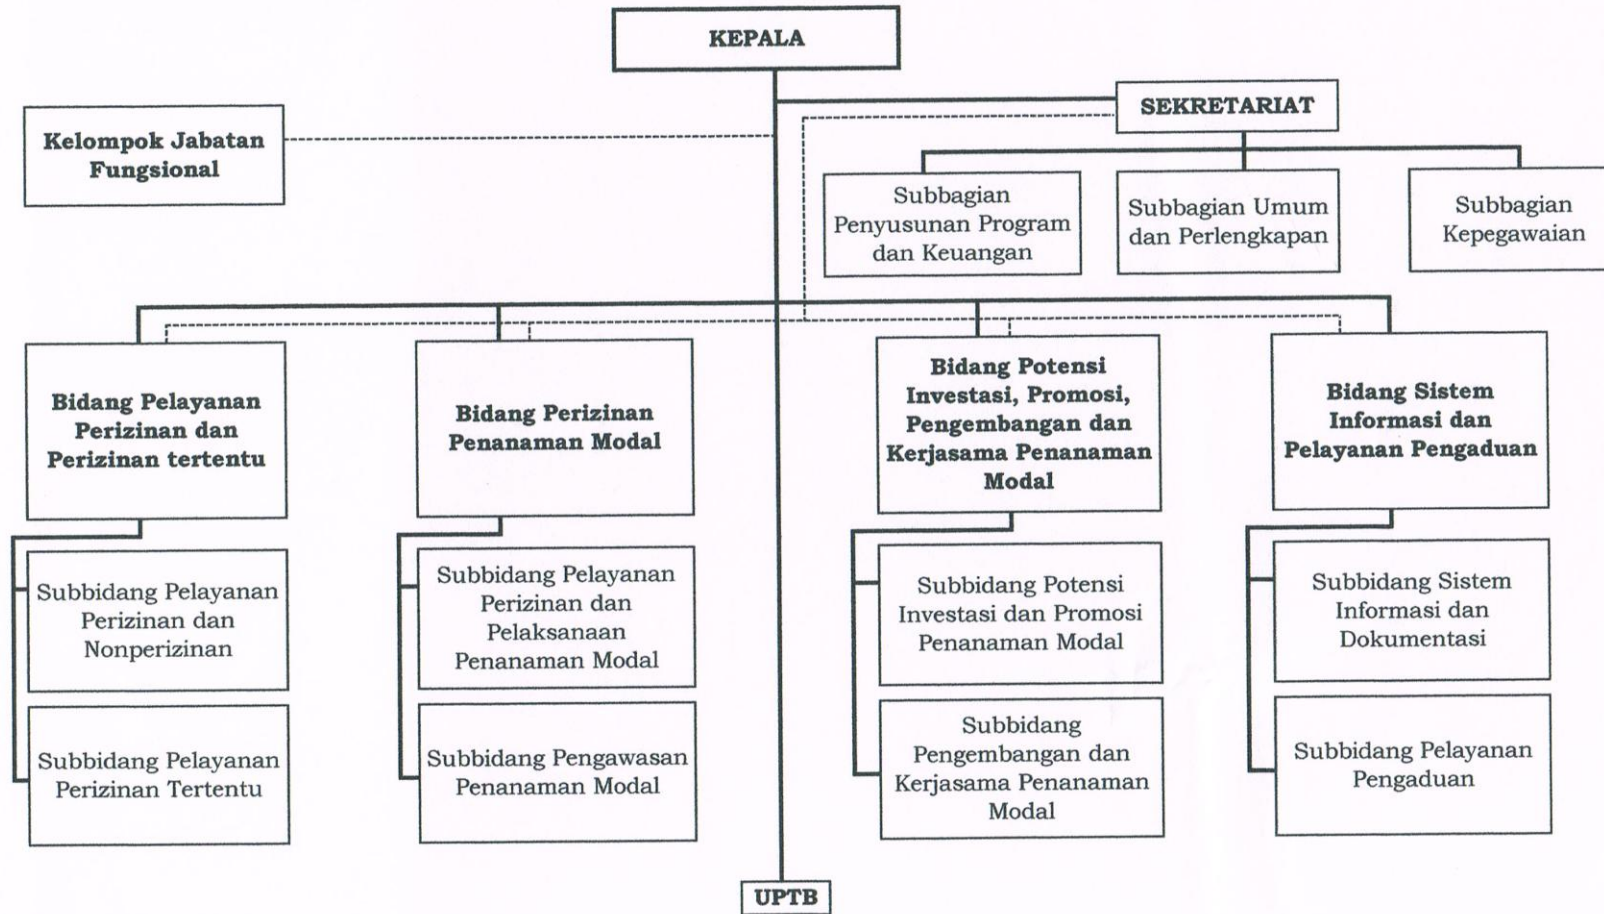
KEPALA

Kelompok Jabatan Fungsional

SEKRETARIAT

Subbagian Penyusunan Program dan Keuangan

Subbagian Umum dan Perlengkapan

Subbagian Kepegawaian

Bidang Pelayanan Perizinan dan Perizinan tertentu

Subbidang Pelayanan Perizinan dan Nonperizinan

Subbidang Pelayanan Perizinan Tertentu

Bidang Perizinan Penanaman Modal

Subbidang Pelayanan Perizinan dan Pelaksanaan Penanaman Modal

Subbidang Pengawasan Penanaman Modal

Bidang Potensi Investasi, Promosi, Pengembangan dan Kerjasama Penanaman Modal

Subbidang Potensi Investasi dan Promosi Penanaman Modal

Subbidang Pengembangan dan Kerjasama Penanaman Modal

Bidang Sistem Informasi dan Pelayanan Pengaduan

Subbidang Sistem Informasi dan Dokumentasi

Subbidang Pelayanan Pengaduan

UPTB